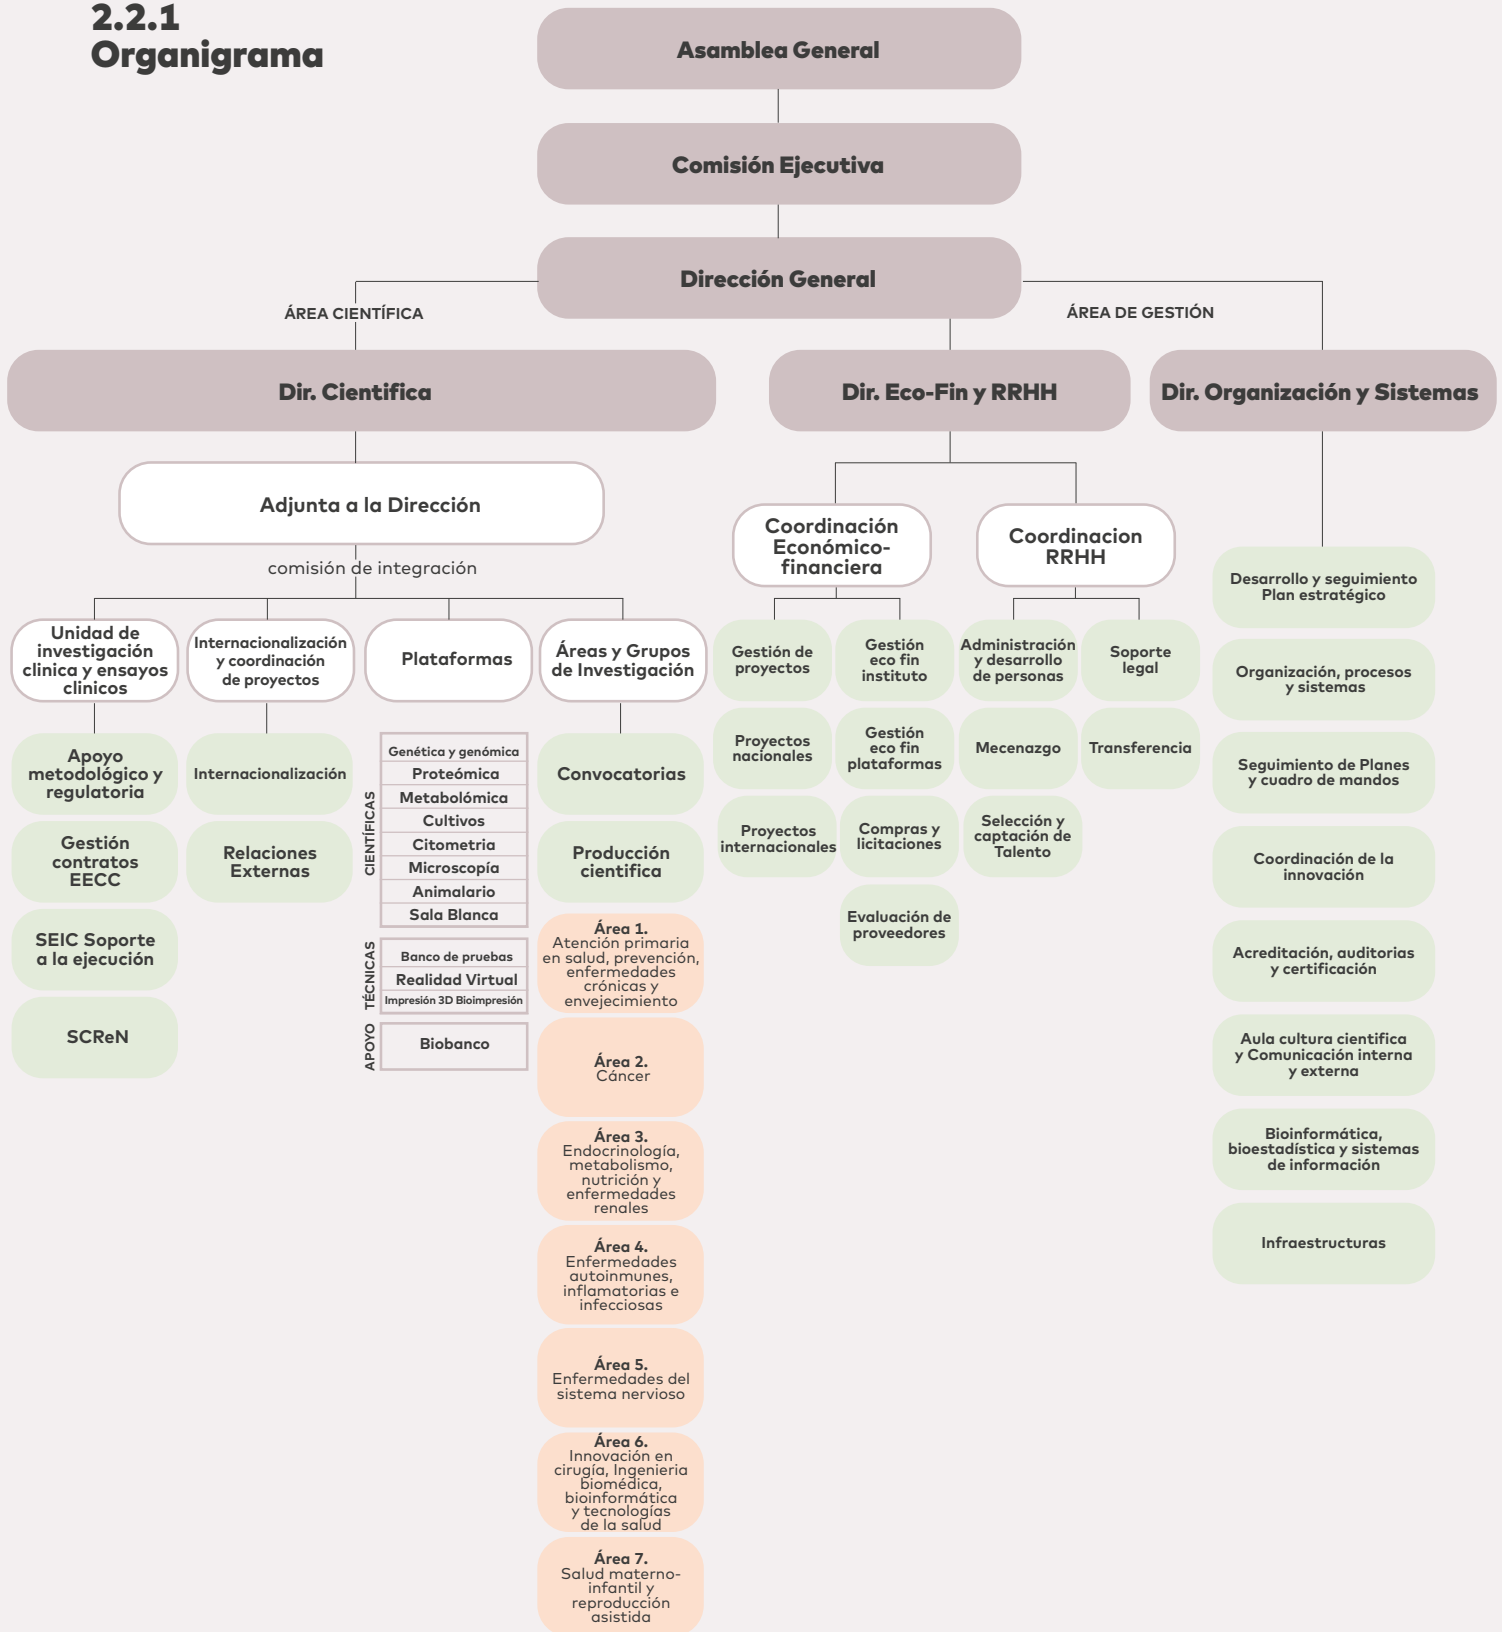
2.2.1
Organigrama

Asamblea General

Comisión Ejecutiva

Dirección General

ÁREA CIENTÍFICA

ÁREA DE GESTIÓN

Dir. Cientifica

Dir. Eco-Fin y RRHH

Dir. Organización y Sistemas

Adjunta a la Dirección

comisión de integración

Unidad de investigación clinica y ensayos clinicos

Internacionalización y coordinación de proyectos

Plataformas

Áreas y Grupos de Investigación

Apoyo metodológico y regulatoria

Gestión contratos EECC

SEIC Soporte a la ejecución

SCReN

Internacionalización

Relaciones Externas

CIENTÍFICAS

Genética y genómica

Proteómica

Metabolómica

Cultivos

Citometria

Microscopía

Animalario

Sala Blanca

TÉCNICAS

Banco de pruebas

Realidad Virtual

Impresión 3D Bioimpresión

APOYO

Biobanco

Convocatorias

Producción cientifica

Área 1. Atención primaria en salud, prevención, enfermedades crónicas y envejecimiento

Área 2. Cáncer

Área 3. Endocrinología, metabolismo, nutrición y enfermedades renales

Área 4. Enfermedades autoinmunes, inflamatorias e infecciosas

Área 5. Enfermedades del sistema nervioso

Área 6. Innovación en cirugía, Ingenieria biomédica, bioinformática y tecnologías de la salud

Área 7. Salud materno-infantil y reproducción asistida

Coordinación Económico-financiera

Coordinacion RRHH

Gestión de proyectos

Gestión eco fin instituto

Proyectos nacionales

Gestión eco fin plataformas

Proyectos internacionales

Compras y licitaciones

Evaluación de proveedores

Administración y desarrollo de personas

Soporte legal

Mecenazgo

Transferencia

Selección y captación de Talento

Desarrollo y seguimiento Plan estratégico

Organización, procesos y sistemas

Seguimiento de Planes y cuadro de mandos

Coordinación de la innovación

Acreditación, auditorias y certificación

Aula cultura cientifica y Comunicación interna y externa

Bioinformática, bioestadística y sistemas de información

Infraestructuras